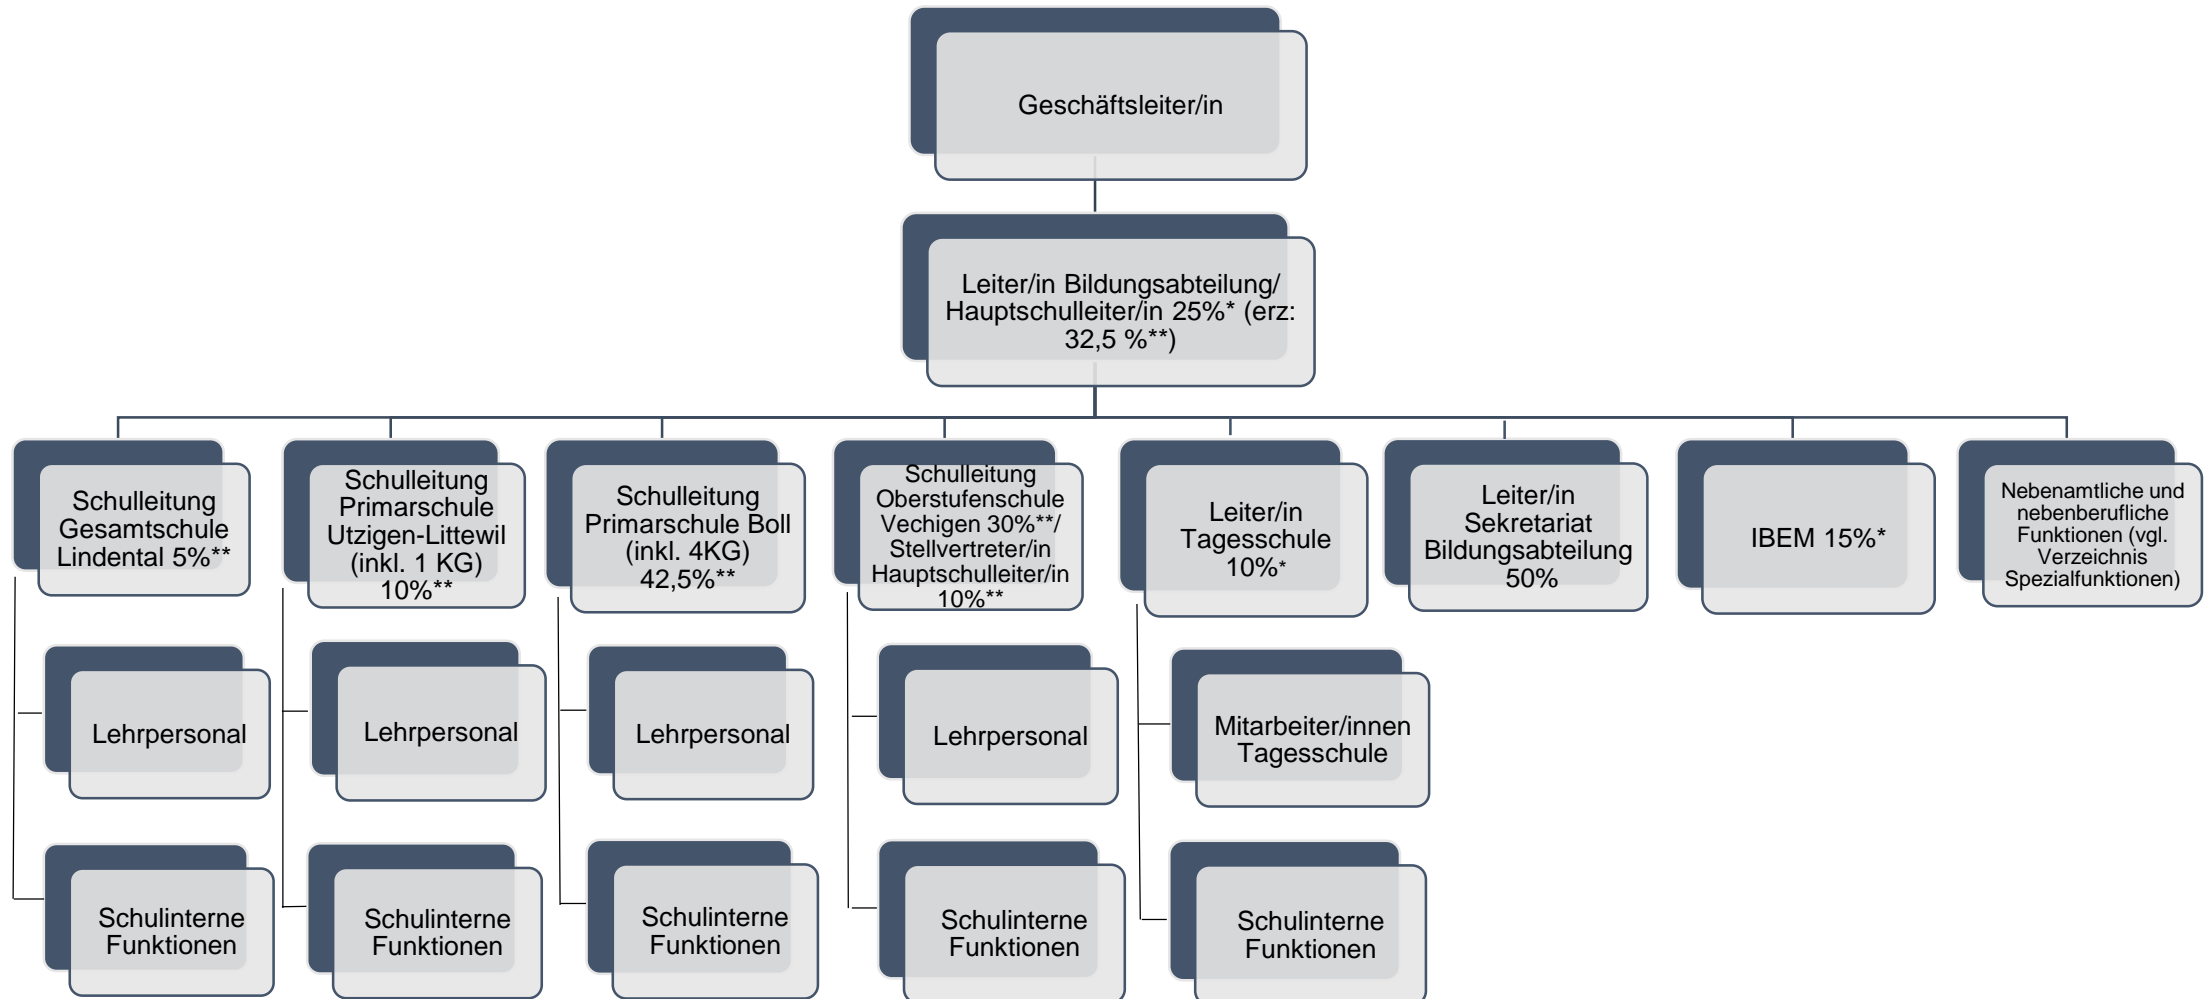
Geschäftsleiter/in

Leiter/in Bildungsabteilung/ Hauptschulleiter/in 25%* (erz: 32,5 %**)

Schulleitung Gesamtschule Lindental 5%**

Lehrpersonal

Schulinterne Funktionen

Schulleitung Primarschule Utzigen-Littewil (inkl. 1 KG) 10%**

Lehrpersonal

Schulinterne Funktionen

Schulleitung Primarschule Boll (inkl. 4KG) 42,5%**

Lehrpersonal

Schulinterne Funktionen

Schulleitung Oberstufenschule Vechigen 30%**/ Stellvertreter/in Hauptschulleiter/in 10%**

Lehrpersonal

Schulinterne Funktionen

Leiter/in Tagesschule 10%*

Mitarbeiter/innen Tagesschule

Schulinterne Funktionen

Leiter/in Sekretariat Bildungsabteilung 50%

IBEM 15%*

Nebenamtliche und nebenberufliche Funktionen (vgl. Verzeichnis Spezialfunktionen)